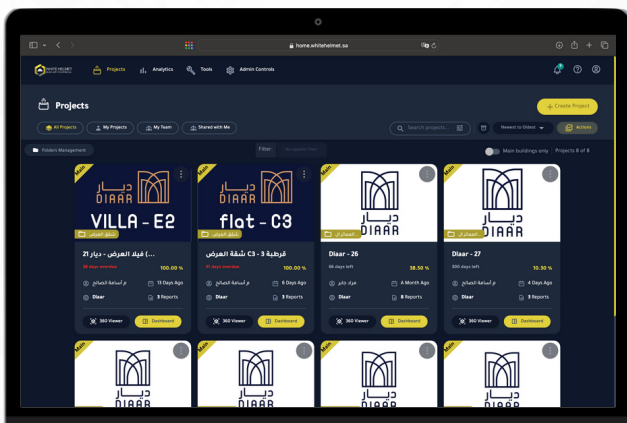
home.whitehelmet.sa

WHITE HELMET

Projects

Analytics

Tools

Admin Controls

Projects

+ Create Project

All Projects

My Projects

My Team

Shared with Me

Search projects...

Newest to Oldest

Actions

Folders Management

Filter

Main buildings only

Projects 8 of 8

Main

ديار
DIAAR

VILLA - E2

شقق العرض

فيلا العرض - ديار 21 (...

30 days overdue

100.00 %

م أسامة الصائغ

13 Days Ago

Diaar

9 Reports

360 Viewer

Dashboard

Main

ديار
DIAAR

flot - C3

شقق العرض

قرطبة 3 - C3 شقة العرض

41 days overdue

100.00 %

م أسامة الصائغ

6 Days Ago

Diaar

3 Reports

360 Viewer

Dashboard

Main

ديار
DIAAR

المشاريع

Diaar - 26

66 days left

38.50 %

مراد جابر

A Month Ago

Diaar

8 Reports

360 Viewer

Dashboard

Main

ديار
DIAAR

المشاريع

Diaar - 27

306 days left

10.30 %

م أسامة الصائغ

4 Days Ago

Diaar

8 Reports

360 Viewer

Dashboard

Main

ديار
DIAAR

Main

ديار
DIAAR

Main

ديار
DIAAR

Main

ديار
DIAAR